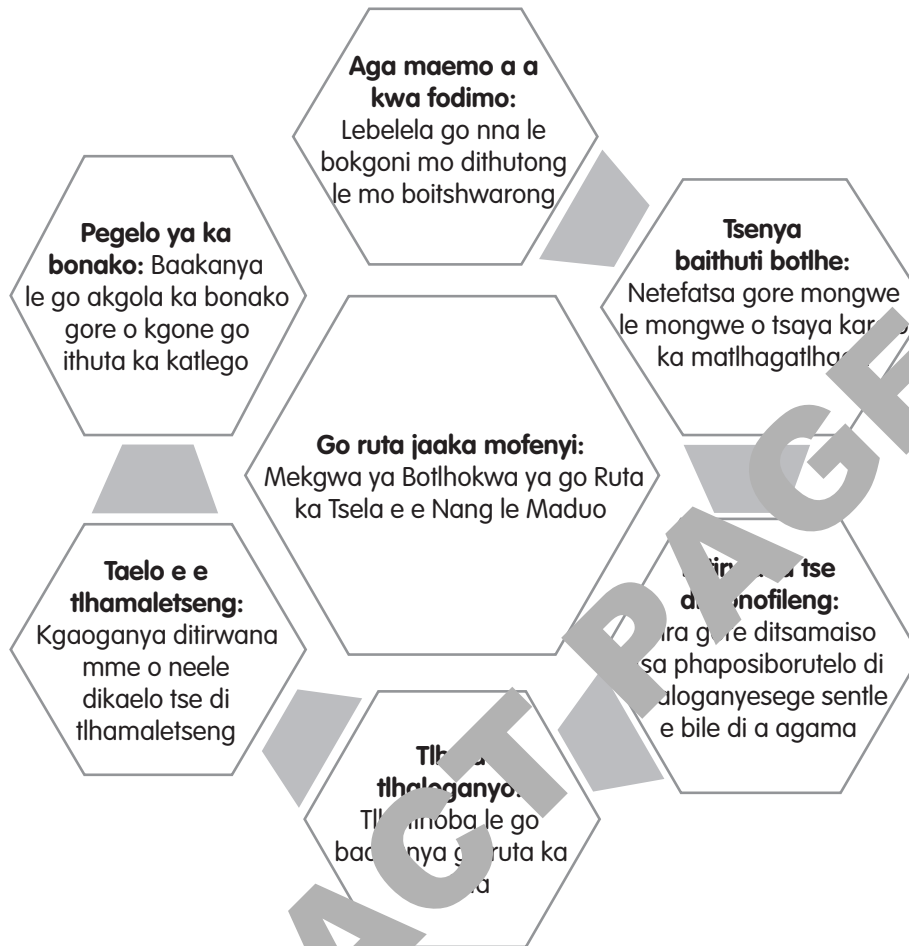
**Aga maemo a a kwa fodimo:** Lebelela go nna le bokgoni mo dithutong le mo boitshwarong

**Tsenya baithuti botlhe:** Netefatsa gore mongwe le mongwe o tsaya kar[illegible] ka matlhagatlha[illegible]

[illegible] tse d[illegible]nofileng: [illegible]ra g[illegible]re ditsamaiso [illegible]sa phaposiborutelo di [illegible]aloganyesege sentle e bile di a agama

**Tlh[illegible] tlhaloganyo:** Tl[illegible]nnoba le go bad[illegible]nya g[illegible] ruta ka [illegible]a

**Taelo e e tlhamaletseng:** Kgaoganya ditirwana mme o neele dikaelo tse di tlhamaletseng

**Pegelo ya ka bonako:** Baakanya le go akgola ka bonako gore o kgone go ithuta ka katlego

**Go ruta jaaka mofenyi:** Mekgwa ya Botlhokwa ya go Ruta ka Tsela e e Nang le Maduo

SAMPLE PAGE